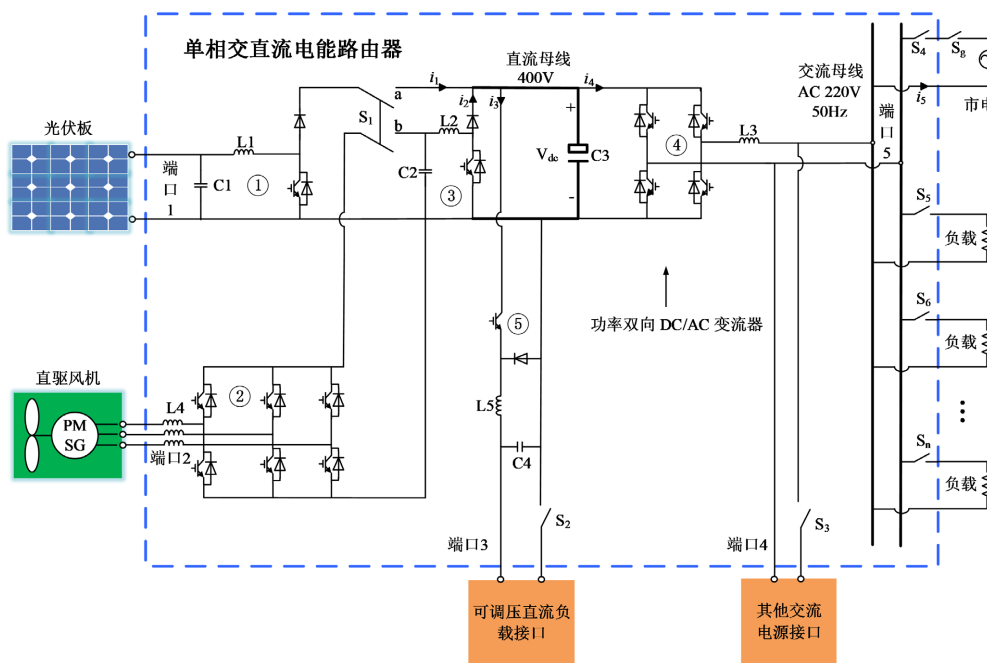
单相交直流电能路由器

光伏板

端口1

L1

C1

①

S1

a

b

$i_1$

L2

C2

$i_2$

$i_3$

③

直流母线
400V

$i_4$

+

$V_{dc}$

C3

-

④

L3

交流母线
AC 220V
50Hz

端口5

S4

S8

$i_5$

市电

S5

负载

S6

负载

Sn

负载

直驱风机

PM
SG

L4

端口2

②

⑤

L5

C4

S2

端口3

功率双向 DC/AC 变流器

端口4

S3

可调压直流负载接口

其他交流电源接口